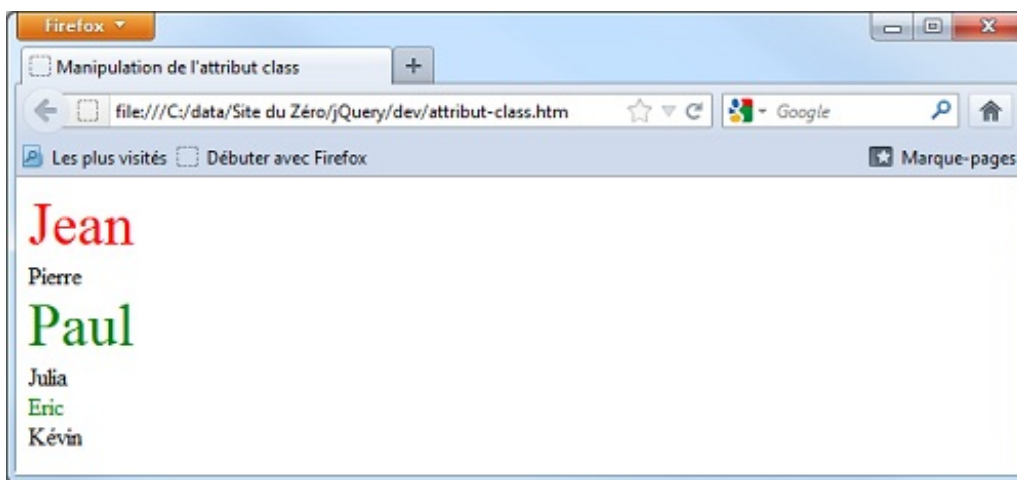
Firefox

Manipulation de l'attribut class

+

file:///C:/data/Site du Zéro/jQuery/dev/attribut-class.htm

Google

Les plus visités

Débuter avec Firefox

Marque-pages

Jean

Pierre

Paul

Julia

Eric

Kévin